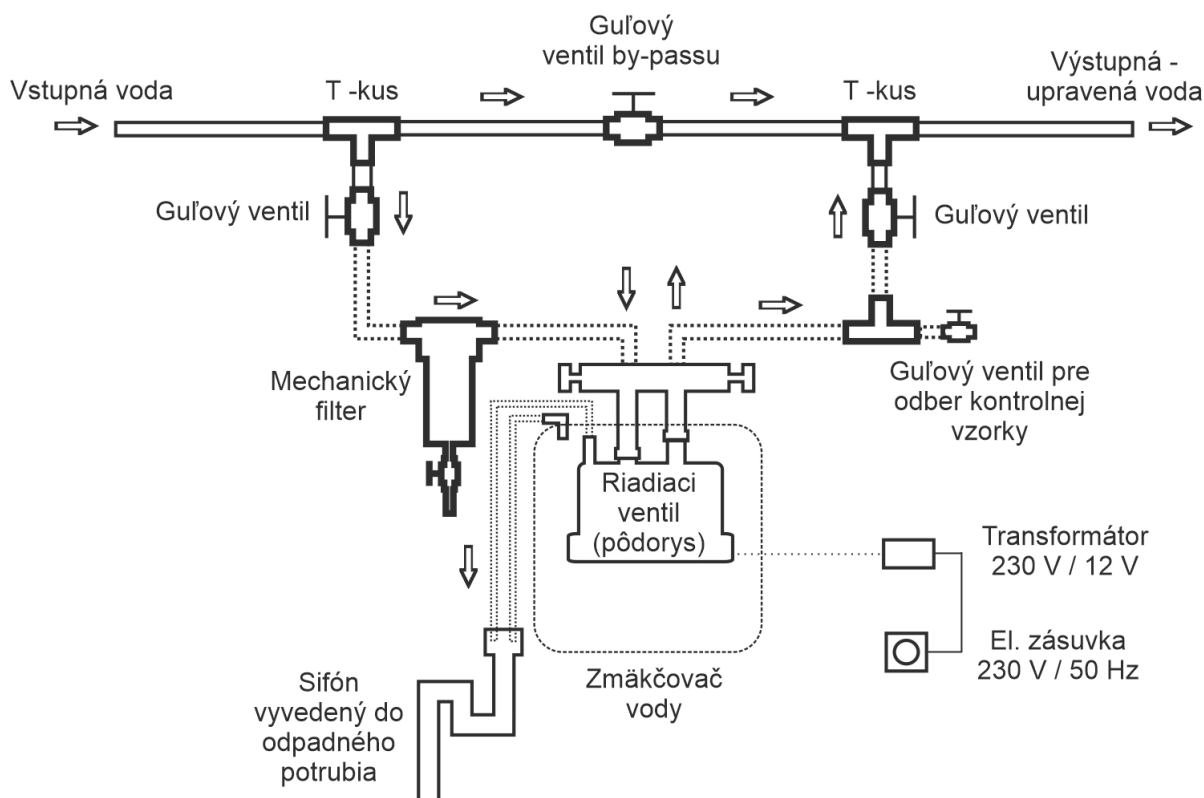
Vstupná voda

T -kus

Guľový ventil by-passu

T -kus

Výstupná - upravená voda

Guľový ventil

Guľový ventil

Mechanický filter

Guľový ventil pre odber kontrolnej vzorky

Riadiaci ventil (pôdorys)

Transformátor 230 V / 12 V

El. zásuvka 230 V / 50 Hz

Sifón vyvedený do odpadného potrubia

Zmäkčovač vody